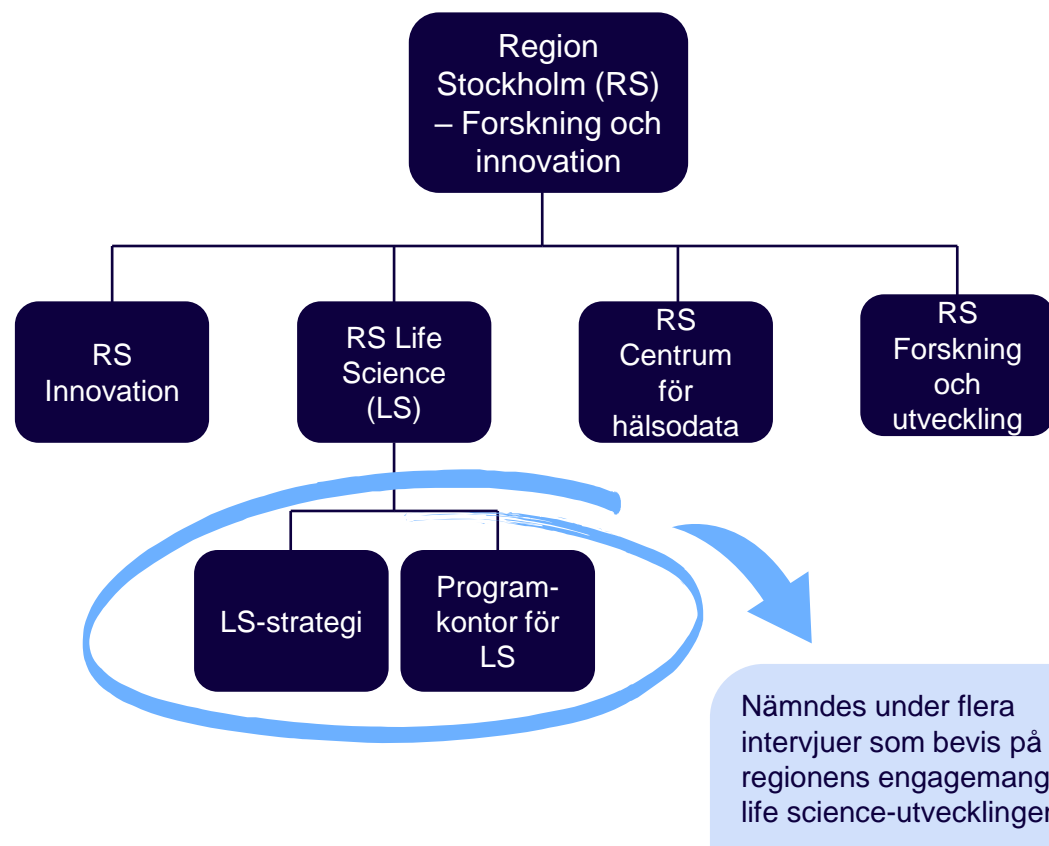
Region Stockholm (RS) – Forskning och innovation

RS Innovation

RS Life Science (LS)

RS Centrum för hälsodata

RS Forskning och utveckling

LS-strategi

Programkontor för LS

Nämndes under flera intervjuer som bevis på regionens engagemang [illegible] life science-utvecklingen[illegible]